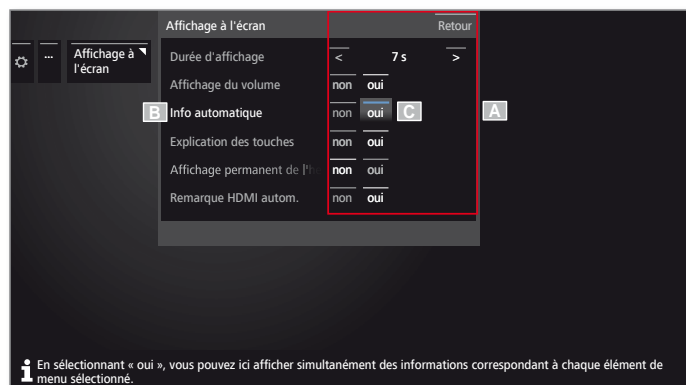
Affichage à l'écran

Retour

...

Affichage à l'écran

Durée d'affichage

<

7 s

>

Affichage du volume

non

oui

B

Info automatique

non

oui

C

A

Explication des touches

non

oui

Affichage permanent de l'h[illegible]

non

oui

Remarque HDMI autom.

non

oui

En sélectionnant « oui », vous pouvez ici afficher simultanément des informations correspondant à chaque élément de menu sélectionné.